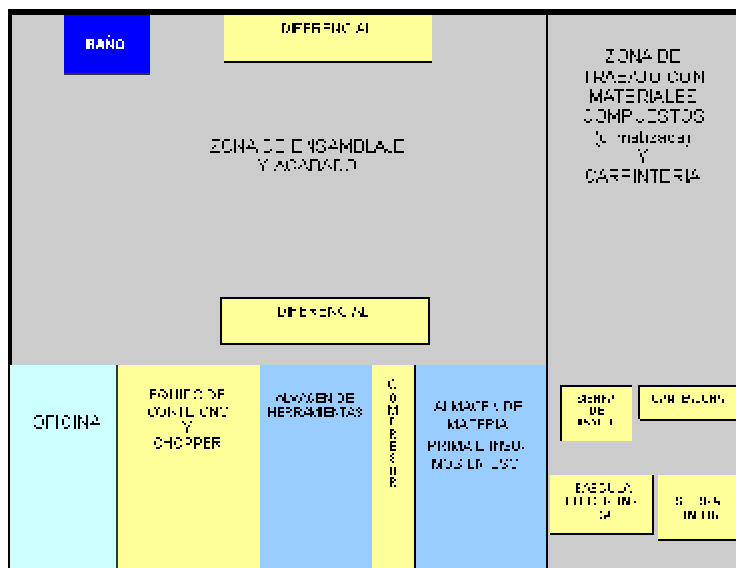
BAÑO

DIFERENCIAL

ZONA DE ENSAMBLAJE Y ACABADO

DIFERENCIAL

ZONA DE TRABAJO CON MATERIALES COMPUESTOS ([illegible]) Y CARPINTERIA

OFICINA

EQUIPO DE CONTENCION Y CHOPPER

ALMACEN DE HERRAMIENTAS

COMPRESOR

ALMACEN DE MATERIA PRIMA E INSUMOS EN USO

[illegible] DE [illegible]

CALDERON

BASCULA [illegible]

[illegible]